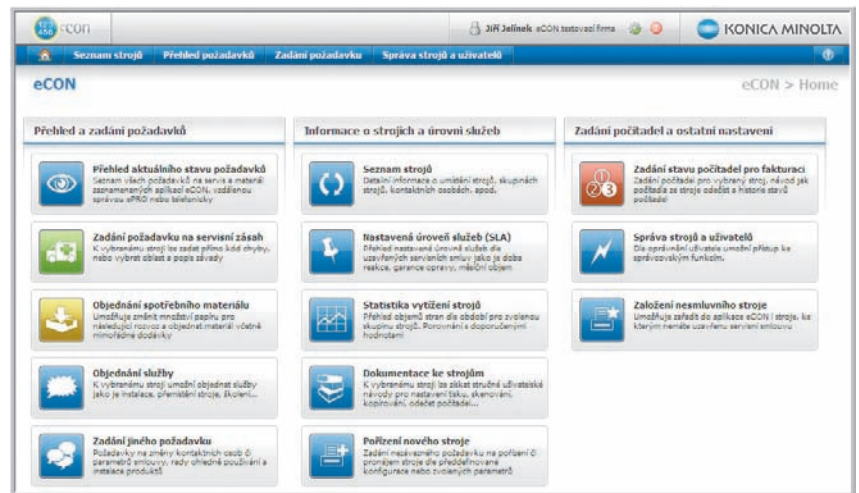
econ

Jiří Jelínek eCON testovací firma

KONICA MINOLTA

Seznam strojů | Přehled požadavků | Zadání požadavku | Správa strojů a uživatelů

eCON

eCON > Home

Přehled a zadání požadavků

Přehled aktuálního stavu požadavků
Seznam všech požadavků na servis a materiál zaznamenaných aplikací eCON, vzdálenou správou ePRO nebo telefonicky

Zadání požadavku na servisní zásah
K vybranému stroji lze zadat přímo kód chyby, nebo vybrat oblast a popis závady

Objednání spotřebního materiálu
Umožňuje změnit množství papíru pro následující rozvoz a objednat materiál včetně mimořádné dodávky

Objednání služby
K vybranému stroji umožní objednat služby jako je instalace, přemístění stroje, školení...

Zadání jiného požadavku
Požadavky na změny kontaktních osob či parametrů smlouvy, rady ohledně používání a instalace produktů

Informace o strojích a úrovni služeb

Seznam strojů
Detailní informace o umístění strojů, skupinách strojů, kontaktních osobách, apod.

Nastavená úroveň služeb (SLA)
Přehled nastavené úrovně služeb dle uzavřených servisních smluv jako je doba reakce, garance opravy, měsíční objem

Statistika vytížení strojů
Přehled objemů stran dle období pro zvolenou skupinu strojů. Porovnání s doporučenými hodnotami

Dokumentace ke strojům
K vybranému stroji lze získat stručné uživatelské návody pro nastavení tisku, skenování, kopírování, odečet počítadel...

Pořízení nového stroje
Zadání nezávazného požadavku na pořízení či pronájem stroje dle předdefinované konfigurace nebo zvolených parametrů

Zadání počitadel a ostatní nastavení

Zadání stavu počitadel pro fakturaci
Zadání počitadel pro vybraný stroj, návod jak počitadla ze stroje odečíst a historie stavů počitadel

Správa strojů a uživatelů
Dle oprávnění uživatele umožní přístup ke správcovským funkcím.

Založení nesmluvního stroje
Umožňuje zařadit do aplikace eCON i stroje, ke kterým nemáte uzavřenu servisní smlouvu